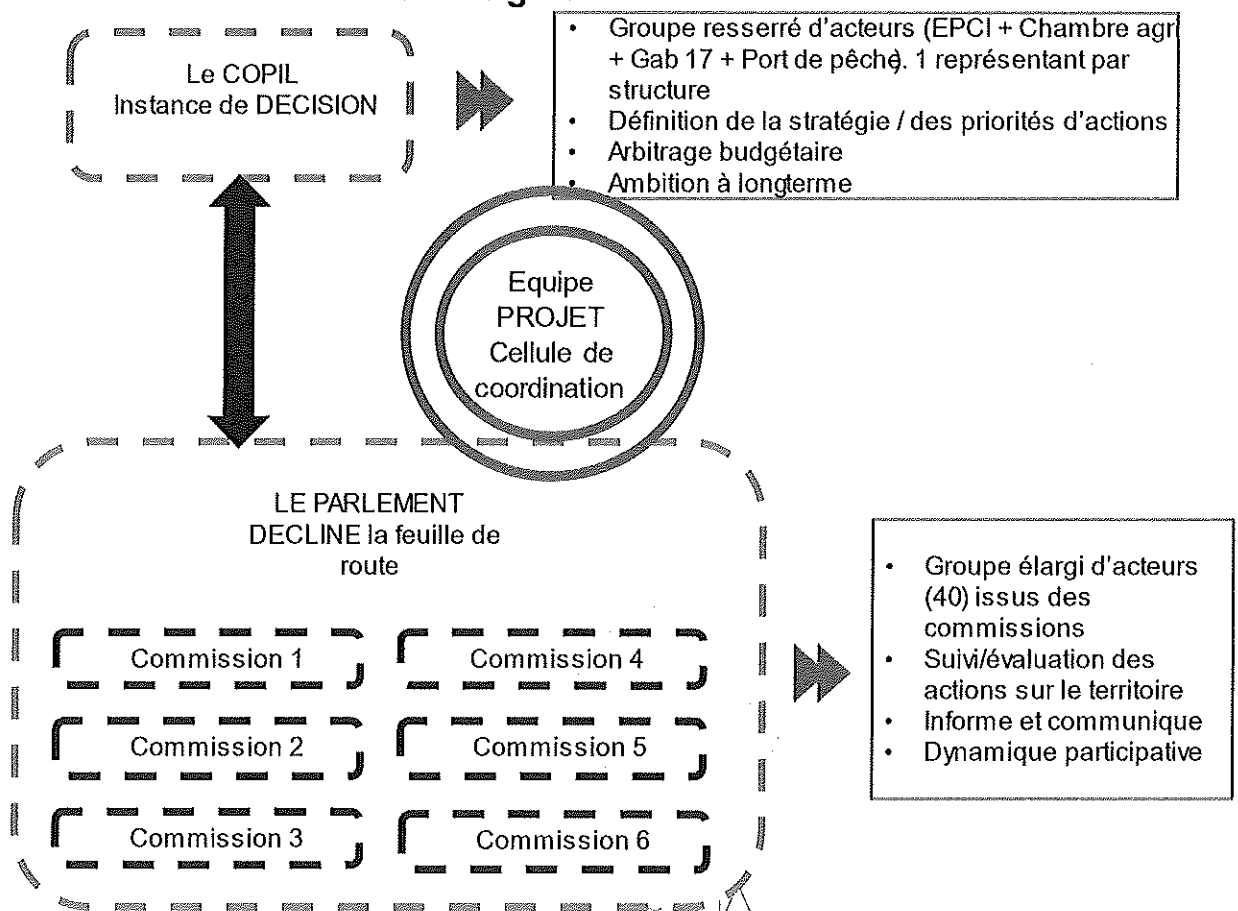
Le COPIL
Instance de DECISION

- Groupe resserré d'acteurs (EPCI + Chambre agr + Gab 17 + Port de pêche). 1 représentant par structure
- Définition de la stratégie / des priorités d'actions
- Arbitrage budgétaire
- Ambition à longterme

Equipe
PROJET
Cellule de
coordination

LE PARLEMENT
DECLINE la feuille de
route

Commission 1
Commission 4
Commission 2
Commission 5
Commission 3
Commission 6

- Groupe élargi d'acteurs (40) issus des commissions
- Suivi/évaluation des actions sur le territoire
- Informe et communique
- Dynamique participative